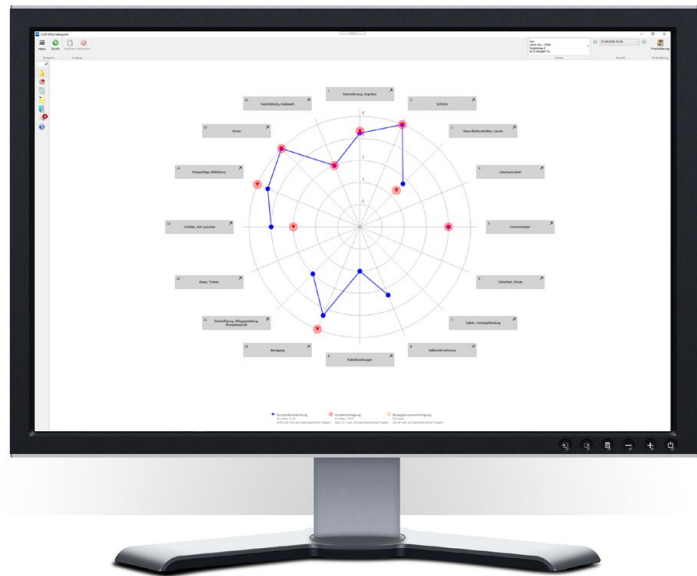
Neu
Drucken

Selbständigkeit, Ernährung
Haushaltsführung, Haltbarkeit
Schlafen
Ausscheidung
Sicherheit
Kommunikation
Orientierung
Kleidung, Bewegung
Soziale Bereiche, Kontakte
Waschen, sich kleiden
Essen, Trinken
Darstellung, Bewegung, Energiesicherheit
Reinigung
Selbstständigkeit
Vitale Funktionen
Zeiteinteilung

Gesamtbewertung
Selbsteinschätzung
Bezugspersoneneinschätzung